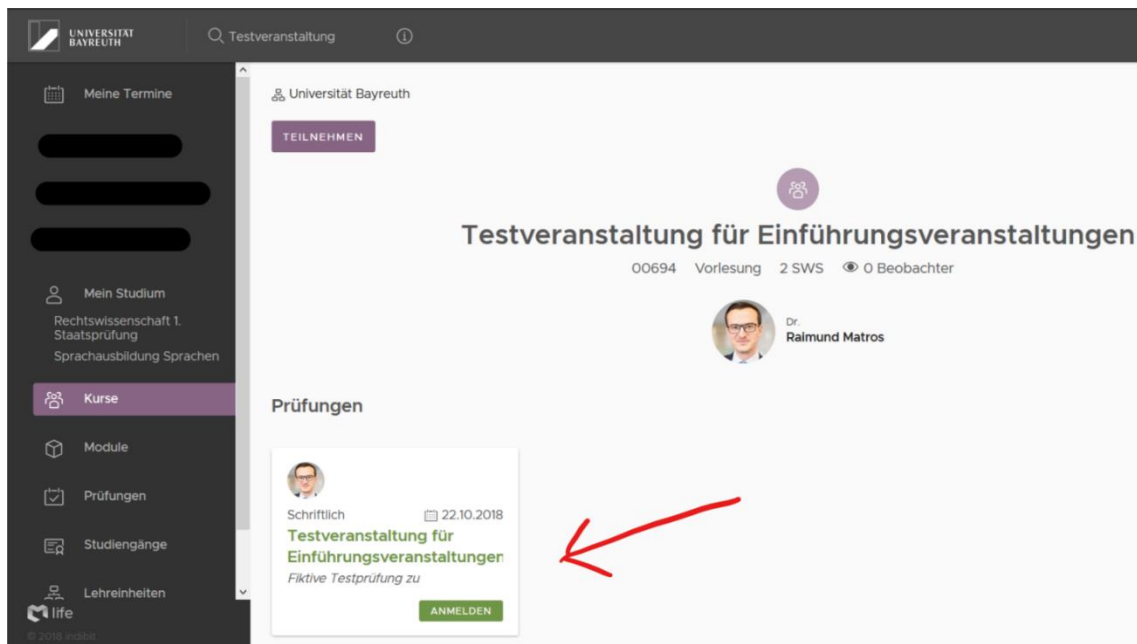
UNIVERSITÄT BAYREUTH

Testveranstaltung

Meine Termine

Mein Studium

Rechtswissenschaft 1. Staatsprüfung

Sprachausbildung Sprachen

Kurse

Module

Prüfungen

Studiengänge

Lehreinheiten

life

© 2018 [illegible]

Universität Bayreuth

TEILNEHMEN

Testveranstaltung für Einführungsveranstaltungen

00694 Vorlesung 2 SWS 0 Beobachter

Dr.
Raimund Matros

Prüfungen

Schriftlich 22.10.2018

Testveranstaltung für Einführungsveranstaltungen

Fiktive Testprüfung zu

ANMELDEN